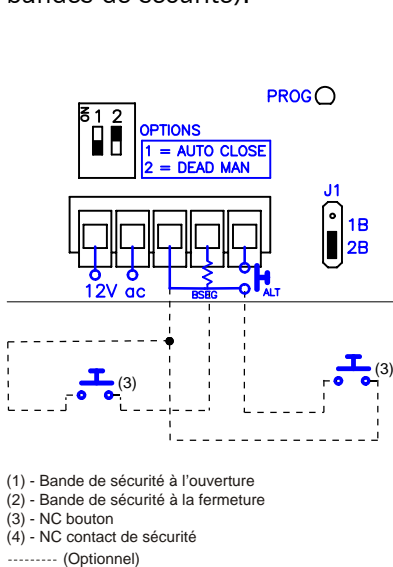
bandes de sécurité).

PROG

ON 1 2

OPTIONS
1 = AUTO CLOSE
2 = DEAD MAN

J1
1B
2B

12V ac
BSBG
ALT

(3)
(3)

(1) - Bande de sécurité à l'ouverture
(2) - Bande de sécurité à la fermeture
(3) - NC bouton
(4) - NC contact de sécurité
--------- (Optionnel)